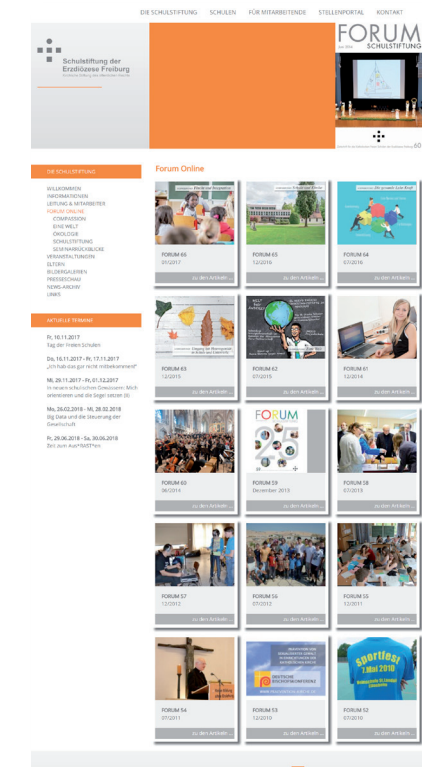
DIE SCHULSTIFTUNG SCHULEN FÜR MITARBEITENDE STELLENPORTAL KONTAKT

Schulstiftung der Erzdiözese Freiburg

FORUM SCHULSTIFTUNG

60

DIE SCHULSTIFTUNG

WILLKOMMEN
INFORMATIONEN
LEITUNG & MITARBEITER
FORUM ONLINE
COMPASSION
EINE WELT
ÖKOLOGIE
SCHULSTIFTUNG
SEMINARKURSBLICKE
VERANSTALTUNGEN
ELTERN
BILDERGALERIEN
PRESSESCHAU
NEWS-ARCHIV
LINKS

AKTUELLE TERMINE

Fr, 10.11.2017
Tag der freien Schulen

Do, 16.11.2017 - Fr, 17.11.2017
„Ich hab das gar nicht mitbekommen!"

Mi, 29.11.2017 - Fr, 01.12.2017
In neuen schulischen Gewässern: Mich orientieren und die Segel setzen (II)

Mo, 26.02.2018 - Mi, 28.02.2018
Big Data und die Steuerung der Gesellschaft

Fr, 29.06.2018 - Sa, 30.06.2018
Zeit zum AusFASTen

Forum Online

FORUM 66
07/2017
zu den Artikeln ...

FORUM 65
12/2016
zu den Artikeln ...

FORUM 64
07/2016
zu den Artikeln ...

FORUM 63
12/2015
zu den Artikeln ...

FORUM 62
07/2015
zu den Artikeln ...

FORUM 61
12/2014
zu den Artikeln ...

FORUM 60
06/2014
zu den Artikeln ...

FORUM
25
FORUM 59
Dezember 2013
zu den Artikeln ...

FORUM 58
07/2013
zu den Artikeln ...

FORUM 57
12/2012
zu den Artikeln ...

FORUM 56
07/2012
zu den Artikeln ...

FORUM 55
12/2011
zu den Artikeln ...

FORUM 54
07/2011
zu den Artikeln ...

DEUTSCHE BISCHOFSKONFERENZ
FORUM 53
12/2010
zu den Artikeln ...

Sportfest
7.Mai 2010
FORUM 52
07/2010
zu den Artikeln ...